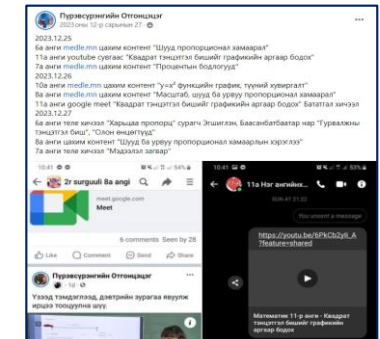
Пүрэвсүрэнгийн Отгонцэцэг
2023оны 12-р сарын 27 ·

2023.12.25
6а анги medle.mn цахим контент "Шууд пропорционал хамаарал"
11а анги youtube сувгаас "Квадрат тэнцэтгэл бишийг графикийн аргаар бодох"
7а анги medle.mn цахим контент "Процентын бодлогууд"
2023.12.26
10а анги medle.mn цахим контент "у=х³ функцийн график, түүний хувиргалт"
8а анги medle.mn цахим контент "Масштаб, шууд ба урвуу пропорционал хамаарал"
11а анги google meet "Квадрат тэнцэтгэл бишийг графикийн аргаар бодох" Бататгал хичээл
2023.12.27
6а анги теле хичээл "Харьцаа пропорц" сурагч Энхжаргал, Баасанбаатар нар "Гурвалжны тэнцэтгэл биш", "Олон өнцөгтүүд"
8а анги цахим контент "Шууд ба урвуу пропорционал хамаарлын хэрэглээ"
7а анги теле хичээл "Мэдээллэл зөвшөөрөл"

10:41
2r surguuli 8a angi
meet.google.com
Meet
6 comments Seen by 28
Like Comment Send Share
Пүрэвсүрэнгийн Отгонцэцэг
1d
Үзээд тэмдэглээд, дэвтрийн зурагаа явуулж ирцээ тоолуулна шүү.

10:41
11а Наг ангийнх...
You unsent a message
https://youtu.be/6PkCb2yli_A?feature=shared
Математик 11-р анги - Квадрат тэнцэтгэл бишийг графикийн аргаар бодох